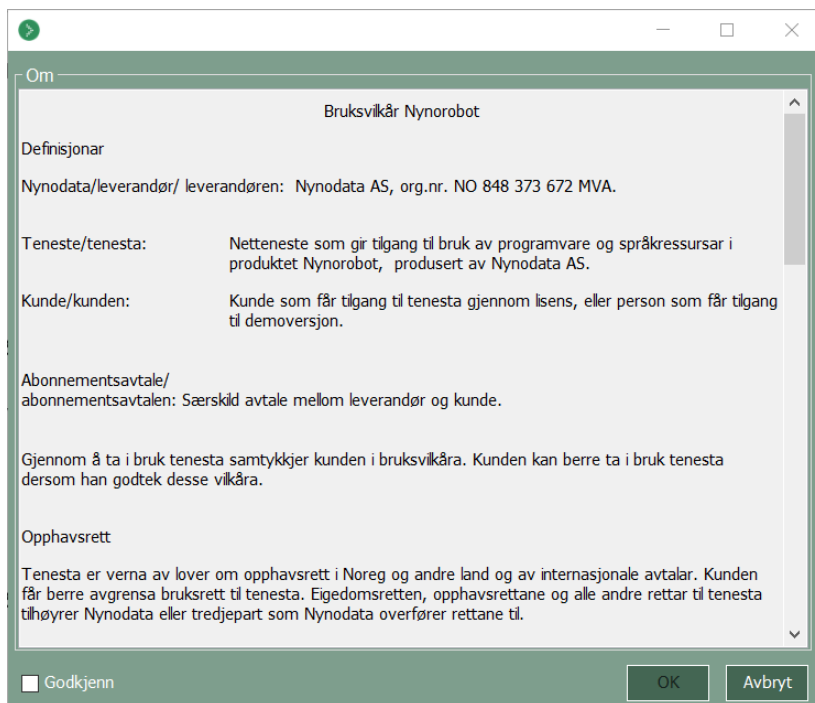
Om

Bruksvilkår Nynorobot

Definisjonar

Nynodata/leverandør/ leverandøren: Nynodata AS, org.nr. NO 848 373 672 MVA.

| | |
|---|---|
| Teneste/tenesta: | Netteneste som gir tilgang til bruk av programvare og språkressursar i produktet Nynorobot, produsert av Nynodata AS. |
| Kunde/kunden: | Kunde som får tilgang til tenesta gjennom lisens, eller person som får tilgang til demoversjon. |

Abonnementsavtale/
abonnementsavtalen: Særskild avtale mellom leverandør og kunde.

Gjennom å ta i bruk tenesta samtykkjer kunden i bruksvilkåra. Kunden kan berre ta i bruk tenesta dersom han godtek desse vilkåra.

Opphavsrett

Tenesta er verna av lover om opphavsrett i Noreg og andre land og av internasjonale avtalar. Kunden får berre avgrensa bruksrett til tenesta. Eigedomsretten, opphavsrettane og alle andre rettar til tenesta tilhøyrer Nynodata eller tredjepart som Nynodata overfører rettane til.

Godkjenn

OK

Avbryt